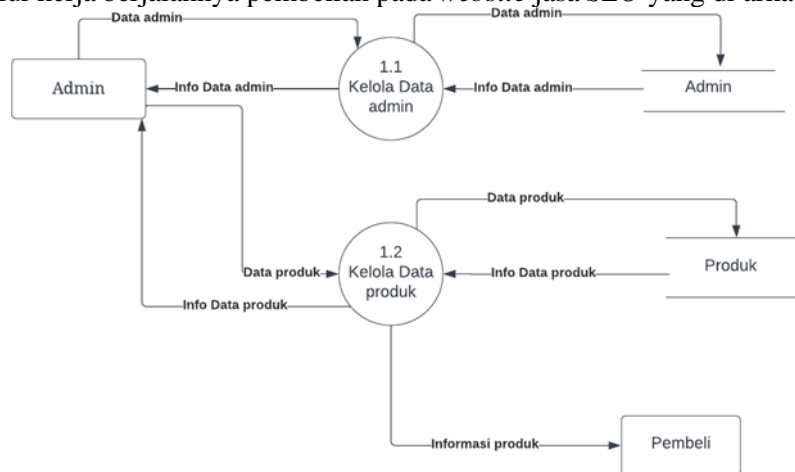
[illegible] kerja berjalannya pembelian pada website jasa SEO yang di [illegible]

Data admin

Data admin

Admin

Info Data admin

1.1 Kelola Data admin

Info Data admin

Admin

Data produk

1.2 Kelola Data produk

Data produk

Info Data produk

Produk

Info Data produk

Informasi produk

Pembeli